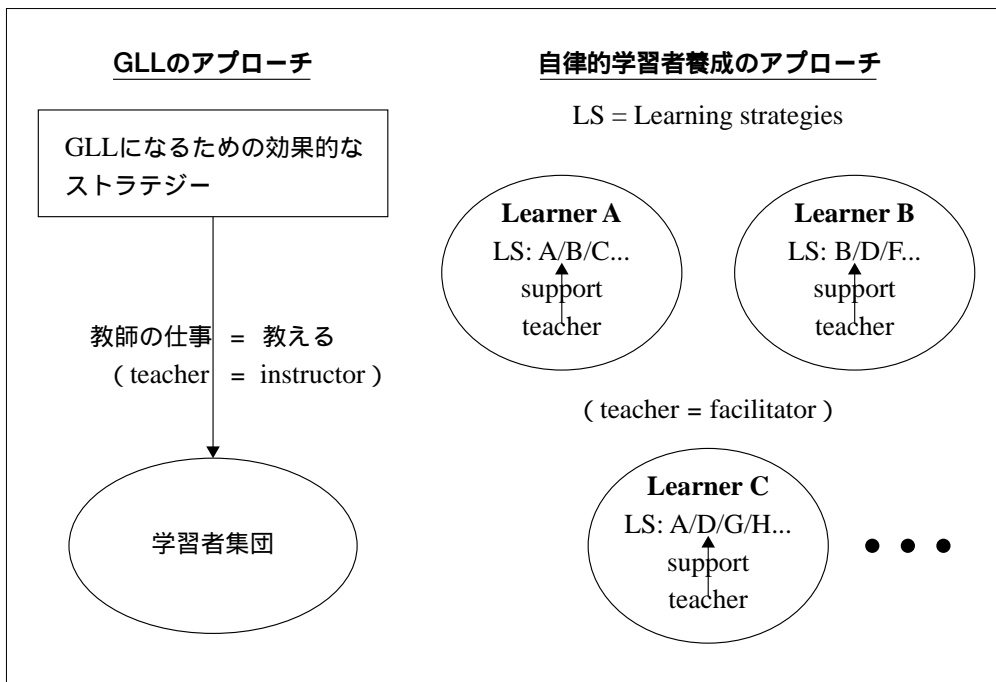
GLLのアプローチ

GLLになるための効果的なストラテジー

教師の仕事 = 教える
( teacher = instructor )

学習者集団

自律的学習者養成のアプローチ

LS = Learning strategies

Learner A
LS: A/B/C...
support
teacher

Learner B
LS: B/D/F...
support
teacher

( teacher = facilitator )

Learner C
LS: A/D/G/H...
support
teacher

• • •